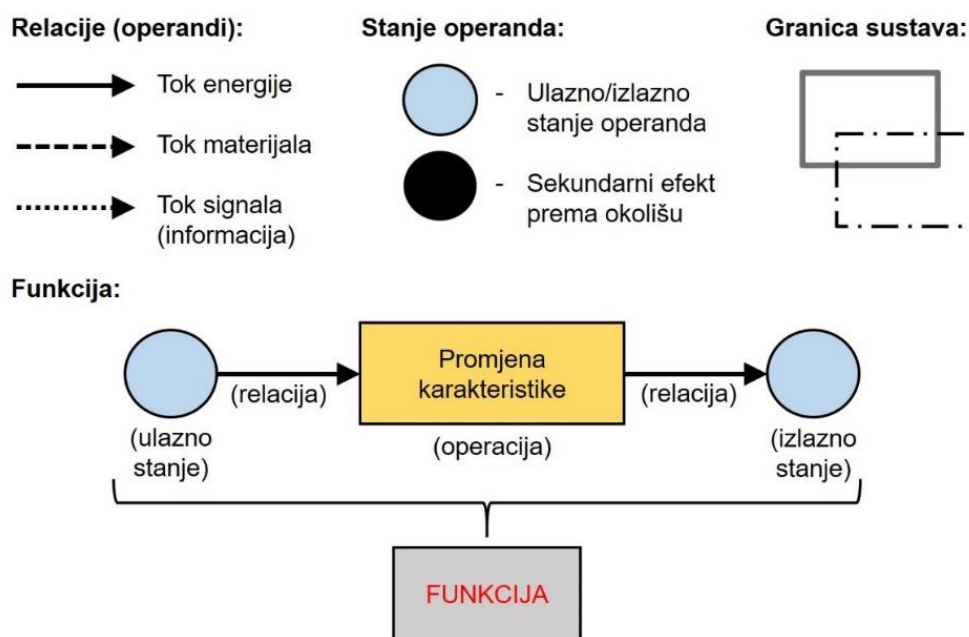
Relacije (operandi):

Tok energije

Tok materijala

Tok signala (informacija)

Stanje operanda:

- Ulazno/izlazno stanje operanda

- Sekundarni efekt prema okolišu

Granica sustava:

Funkcija:

(ulazno stanje)

(relacija)

Promjena karakteristike

(operacija)

(relacija)

(izlazno stanje)

FUNKCIJA